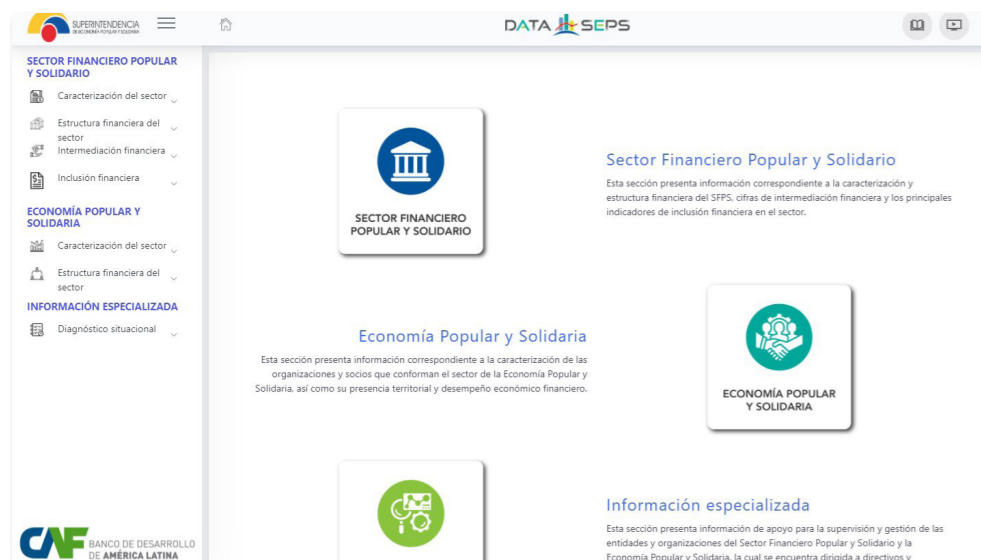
SUPERINTENDENCIA DE ECONOMÍA POPULAR Y SOLIDARIA

DATA SEPS

SECTOR FINANCIERO POPULAR Y SOLIDARIO

Caracterización del sector

Estructura financiera del sector

Intermediación financiera

Inclusión financiera

ECONOMÍA POPULAR Y SOLIDARIA

Caracterización del sector

Estructura financiera del sector

INFORMACIÓN ESPECIALIZADA

Diagnóstico situacional

CAF BANCO DE DESARROLLO DE AMÉRICA LATINA

SECTOR FINANCIERO POPULAR Y SOLIDARIO

Sector Financiero Popular y Solidario

Esta sección presenta información correspondiente a la caracterización y estructura financiera del SFPS, cifras de intermediación financiera y los principales indicadores de inclusión financiera en el sector.

Economía Popular y Solidaria

Esta sección presenta información correspondiente a la caracterización de las organizaciones y socios que conforman el sector de la Economía Popular y Solidaria, así como su presencia territorial y desempeño económico financiero.

ECONOMÍA POPULAR Y SOLIDARIA

Información especializada

Esta sección presenta información de apoyo para la supervisión y gestión de las entidades y organizaciones del Sector Financiero Popular y Solidario y la Economía Popular y Solidaria, la cual se encuentra dirigida a directivos y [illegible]